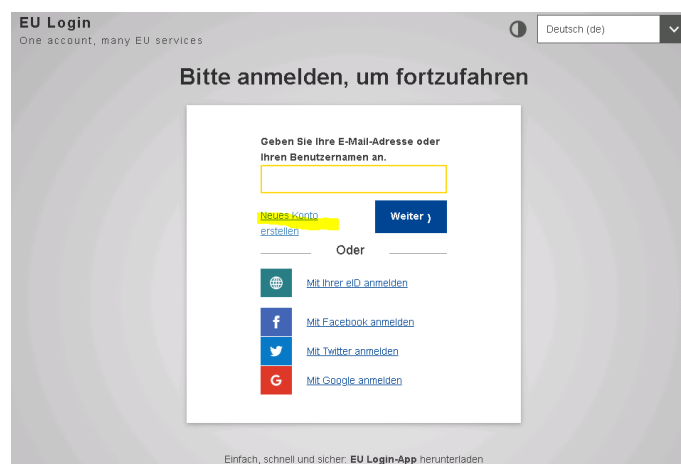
EU Login
One account, many EU services

Deutsch (de)

Bitte anmelden, um fortzufahren

Geben Sie Ihre E-Mail-Adresse oder Ihren Benutzernamen an.

Neues Konto erstellen

Weiter

Oder

Mit Ihrer eID anmelden

Mit Facebook anmelden

Mit Twitter anmelden

Mit Google anmelden

Einfach, schnell und sicher: EU Login-App herunterladen